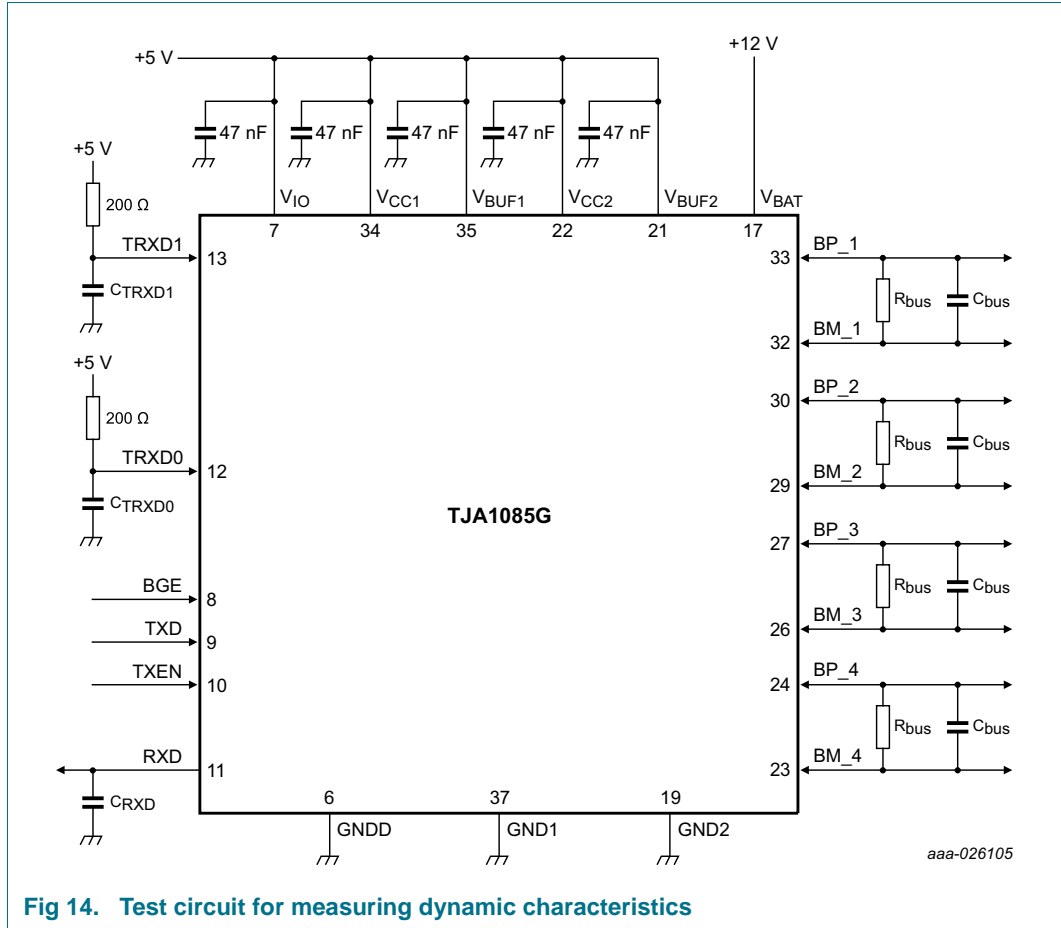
+5 V

47 nF

47 nF

47 nF

47 nF

47 nF

+12 V

$V_{IO}$

$V_{CC1}$

$V_{BUF1}$

$V_{CC2}$

$V_{BUF2}$

$V_{BAT}$

7

34

35

22

21

17

+5 V

200 Ω

TRXD1

13

$C_{TRXD1}$

+5 V

200 Ω

TRXD0

12

$C_{TRXD0}$

BGE

8

TXD

9

TXEN

10

RXD

11

$C_{RXD}$

TJA1085G

6

GNDD

37

GND1

19

GND2

33

BP_1

$R_{bus}$

$C_{bus}$

32

BM_1

30

BP_2

$R_{bus}$

$C_{bus}$

29

BM_2

27

BP_3

$R_{bus}$

$C_{bus}$

26

BM_3

24

BP_4

$R_{bus}$

$C_{bus}$

23

BM_4

aaa-026105

Fig 14. Test circuit for measuring dynamic characteristics